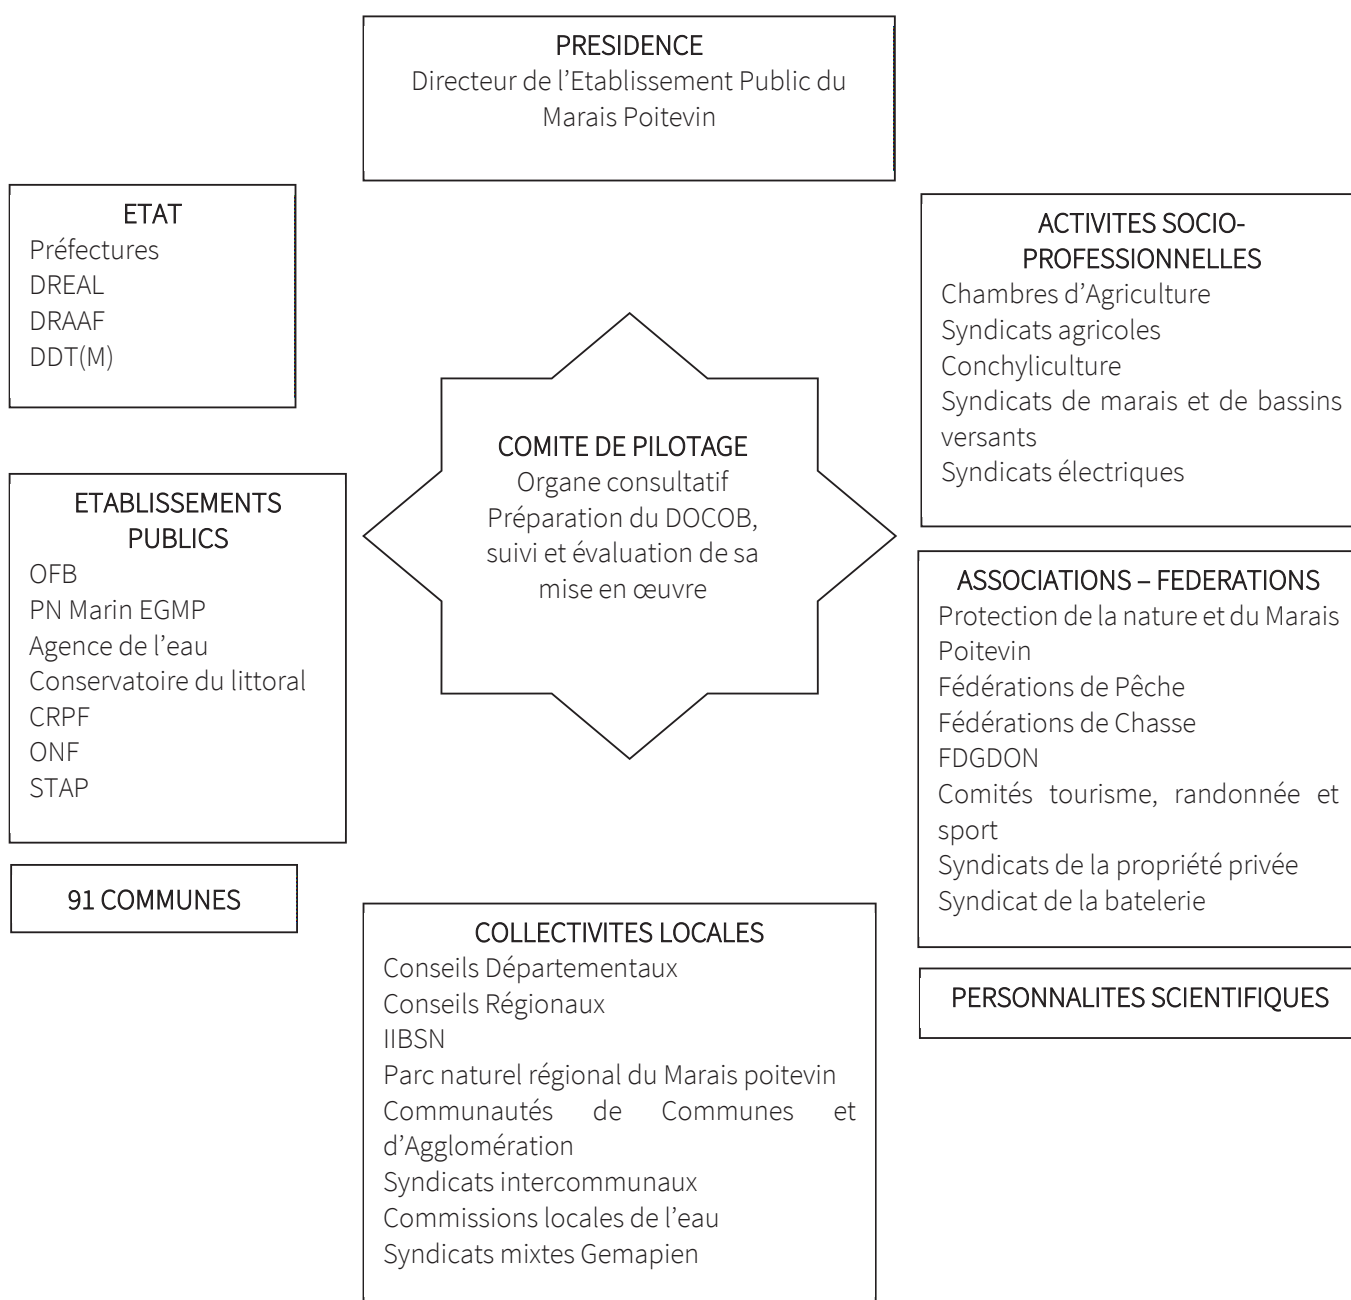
PRESIDENCE
Directeur de l'Etablissement Public du Marais Poitevin

ETAT
Préfectures
DREAL
DRAAF
DDT(M)

ACTIVITES SOCIO-PROFESSIONNELLES
Chambres d'Agriculture
Syndicats agricoles
Conchyliculture
Syndicats de marais et de bassins versants
Syndicats électriques

COMITE DE PILOTAGE
Organe consultatif
Préparation du DOCOB, suivi et évaluation de sa mise en œuvre

ETABLISSEMENTS PUBLICS
OFB
PN Marin EGMP
Agence de l'eau
Conservatoire du littoral
CRPF
ONF
STAP

ASSOCIATIONS – FEDERATIONS
Protection de la nature et du Marais Poitevin
Fédérations de Pêche
Fédérations de Chasse
FDGDON
Comités tourisme, randonnée et sport
Syndicats de la propriété privée
Syndicat de la batelerie

91 COMMUNES

COLLECTIVITES LOCALES
Conseils Départementaux
Conseils Régionaux
IIBSN
Parc naturel régional du Marais poitevin
Communautés de Communes et d'Agglomération
Syndicats intercommunaux
Commissions locales de l'eau
Syndicats mixtes Gemapien

PERSONNALITES SCIENTIFIQUES